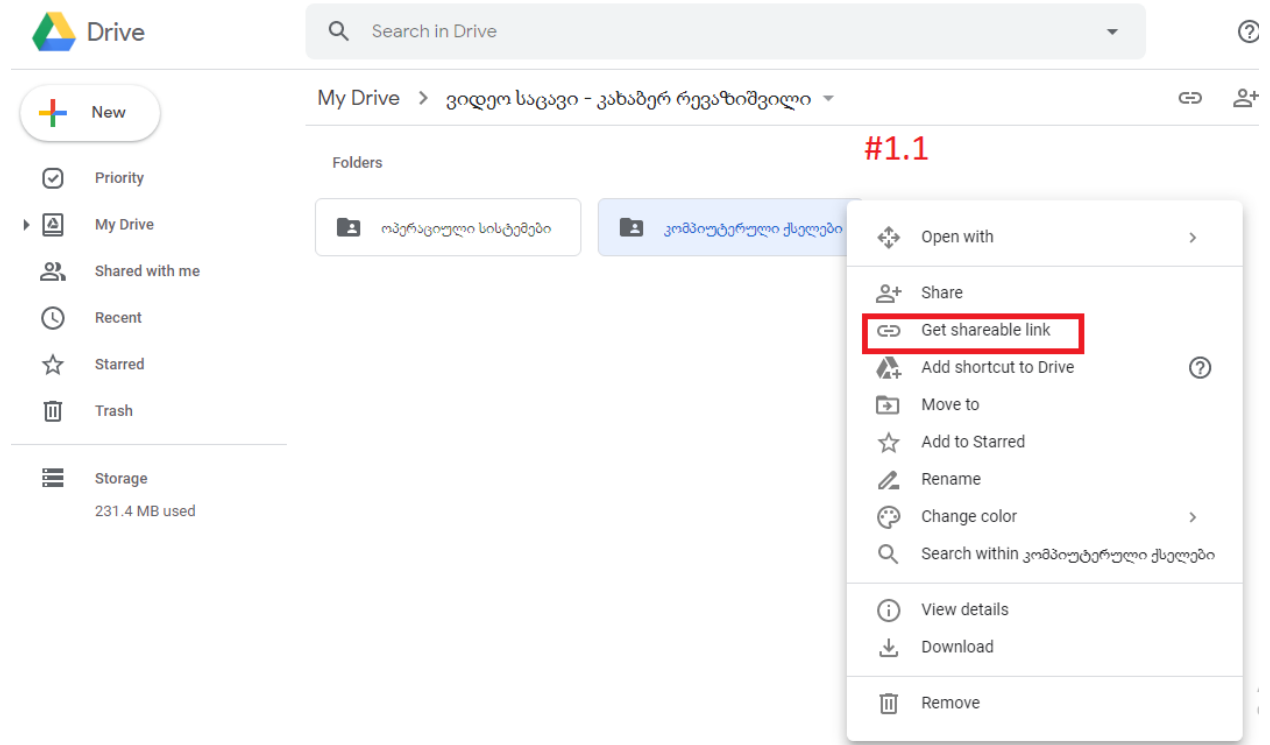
Drive

Search in Drive

New

Priority

My Drive

Shared with me

Recent

Starred

Trash

Storage

231.4 MB used

My Drive > ვიდეო საცავი - კახაბერ რევაზიშვილი

#1.1

Folders

ოპერაციული სისტემები

კომპიუტერული ქსელები

Open with

Share

Get shareable link

Add shortcut to Drive

Move to

Add to Starred

Rename

Change color

Search within კომპიუტერული ქსელები

View details

Download

Remove